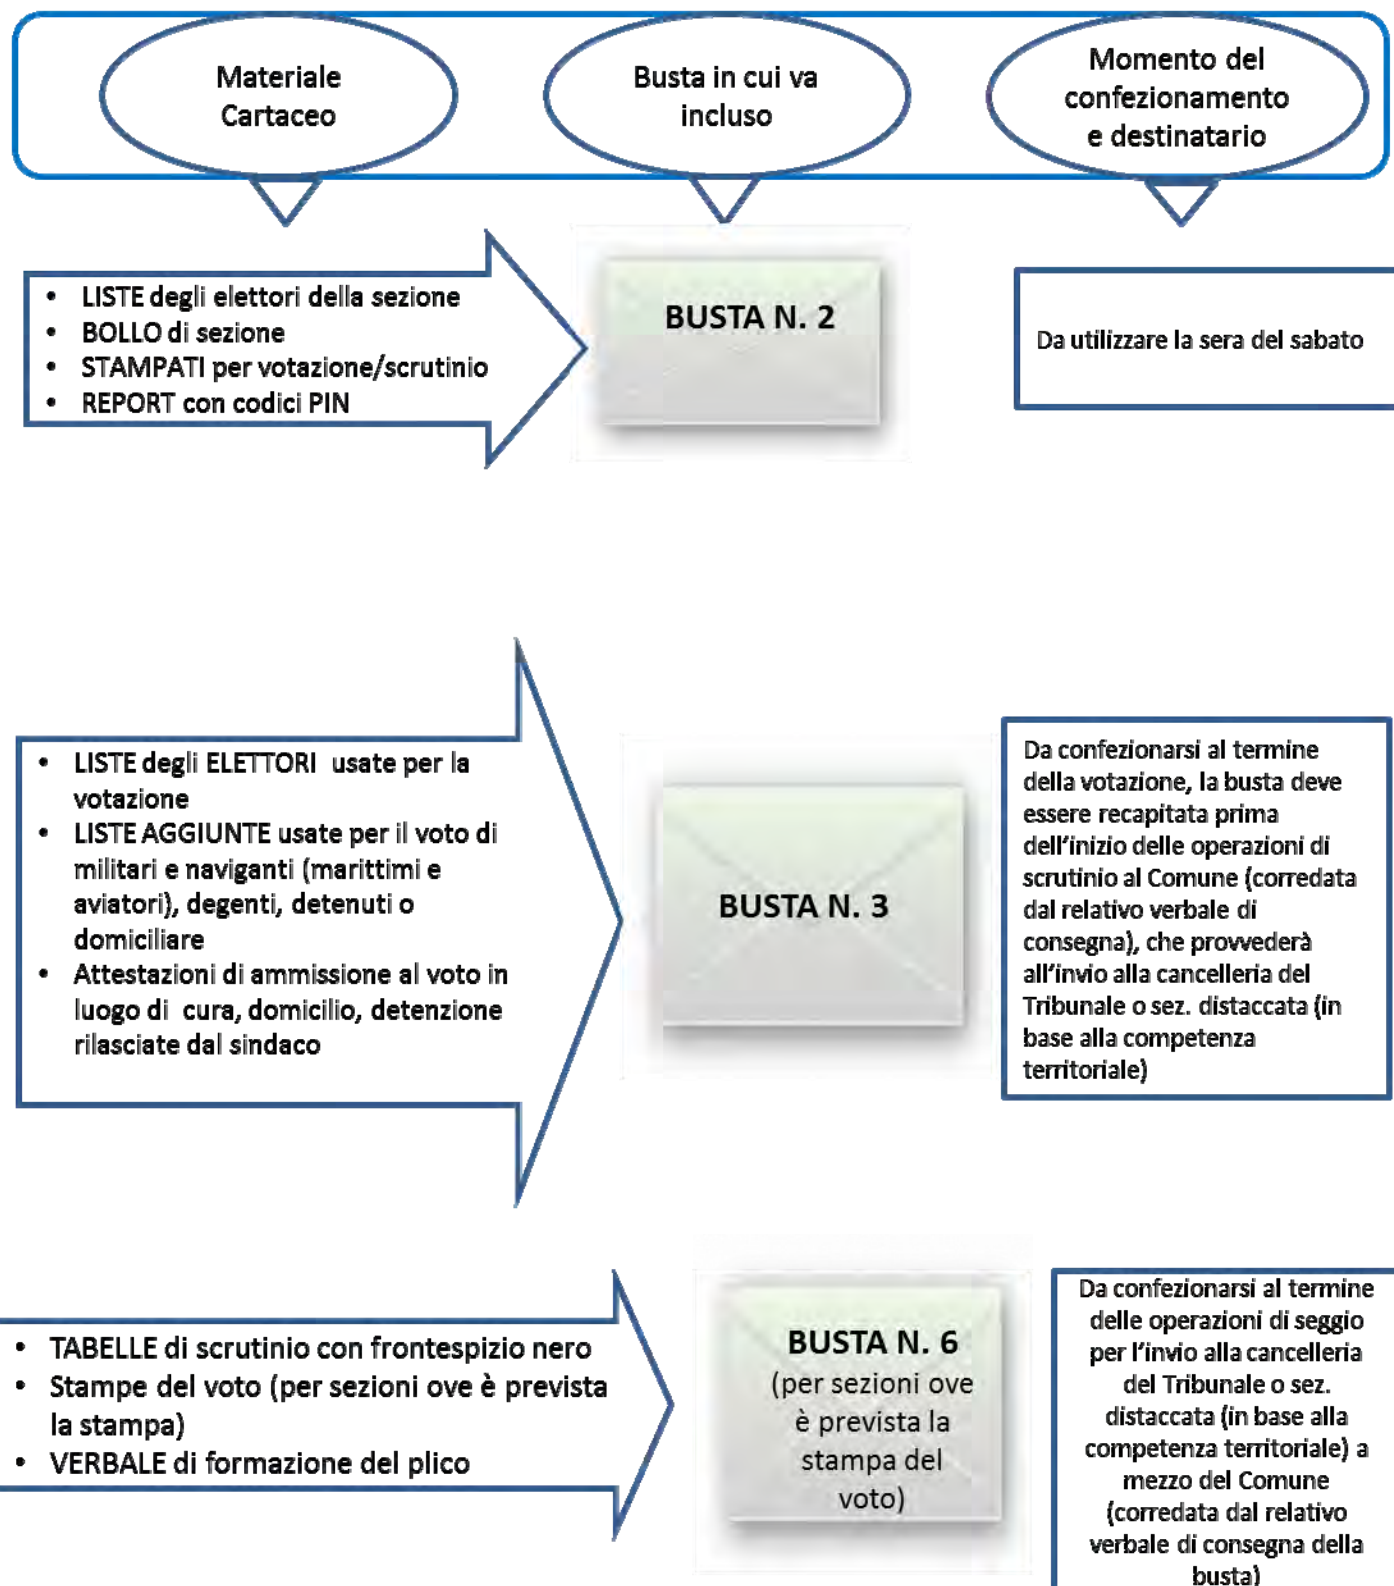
Materiale Cartaceo

Busta in cui va incluso

Momento del confezionamento e destinatario

- LISTE degli elettori della sezione
- BOLLO di sezione
- STAMPATI per votazione/scrutinio
- REPORT con codici PIN

BUSTA N. 2

Da utilizzare la sera del sabato

- LISTE degli ELETTORI usate per la votazione
- LISTE AGGIUNTE usate per il voto di militari e naviganti (marittimi e aviatori), degenti, detenuti o domiciliare
- Attestazioni di ammissione al voto in luogo di cura, domicilio, detenzione rilasciate dal sindaco

BUSTA N. 3

Da confezionarsi al termine della votazione, la busta deve essere recapitata prima dell'inizio delle operazioni di scrutinio al Comune (corredata dal relativo verbale di consegna), che provvederà all'invio alla cancelleria del Tribunale o sez. distaccata (in base alla competenza territoriale)

- TABELLE di scrutinio con frontespizio nero
- Stampe del voto (per sezioni ove è prevista la stampa)
- VERBALE di formazione del plico

BUSTA N. 6
(per sezioni ove è prevista la stampa del voto)

Da confezionarsi al termine delle operazioni di seggio per l'invio alla cancelleria del Tribunale o sez. distaccata (in base alla competenza territoriale) a mezzo del Comune (corredata dal relativo verbale di consegna della busta)